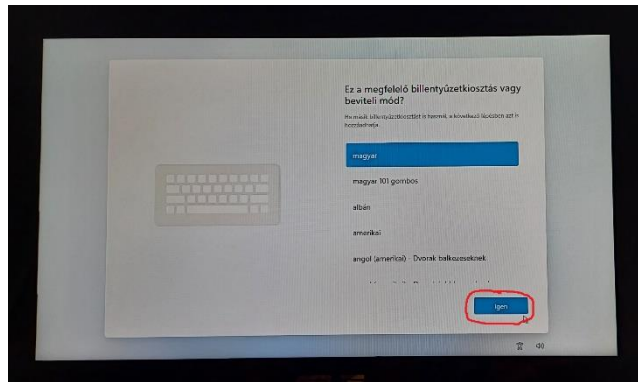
Ez a megfelelő billentyűzetkiosztás vagy beviteli mód?

Ha másik billentyűzetkiosztást is használ, a következő lépésben azt is hozzáadhatja.

magyar

magyar 101 gombos

albán

amerikai

angol (amerikai) - Dvorak balkezeseknek

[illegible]

Igen